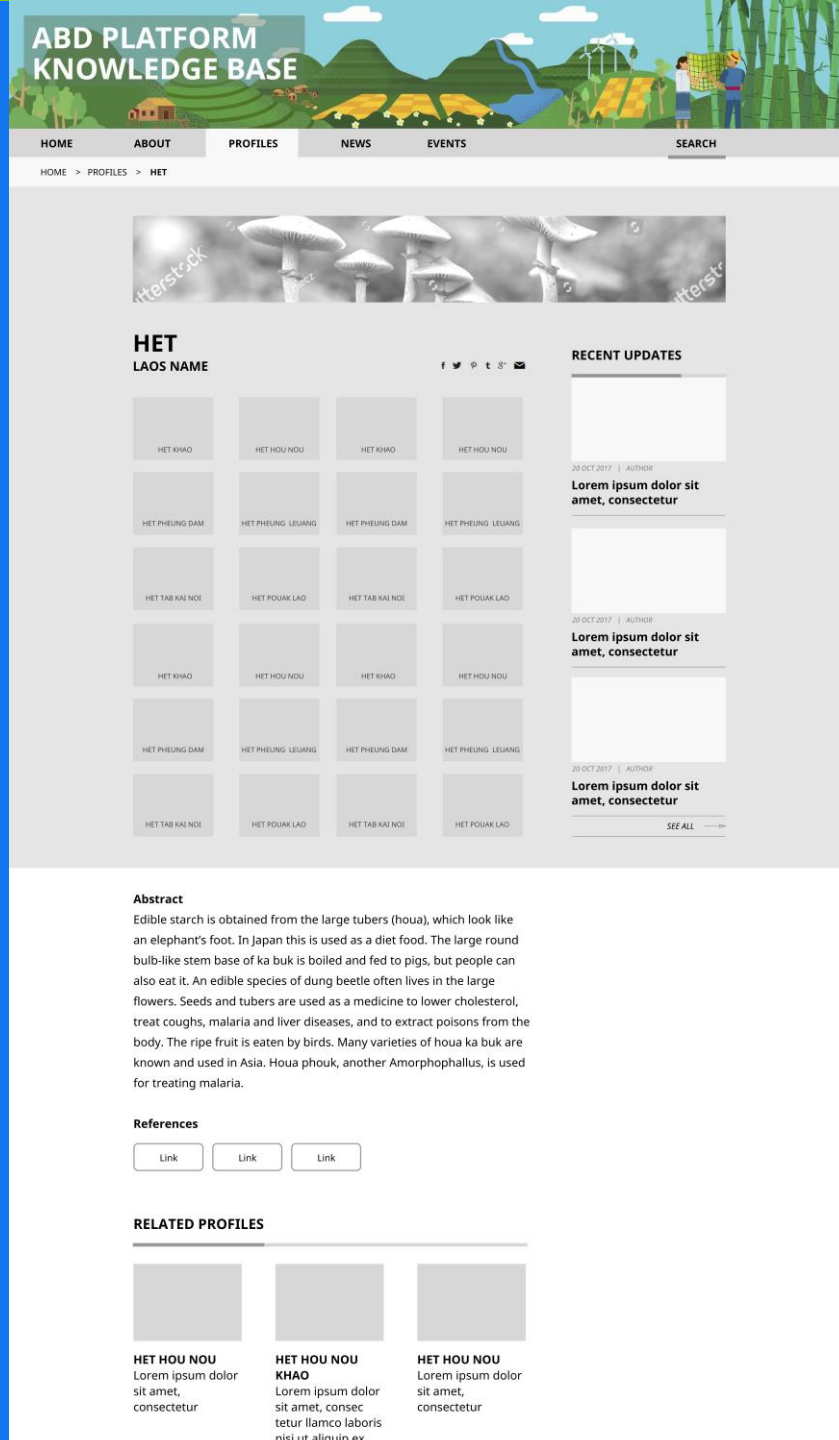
ABD PLATFORM
KNOWLEDGE BASE

HOME | ABOUT | PROFILES | NEWS | EVENTS | SEARCH

HOME > PROFILES > HET

HET
LAOS NAME

f t

HET KHAO
HET HOU NOU
HET KHAO
HET HOU NOU
HET PHEUNG DAM
HET PHEUNG LEUANG
HET PHEUNG DAM
HET PHEUNG LEUANG
HET TAB KAI NOI
HET POUAK LAO
HET TAB KAI NOI
HET POUAK LAO
HET KHAO
HET HOU NOU
HET KHAO
HET HOU NOU
HET PHEUNG DAM
HET PHEUNG LEUANG
HET PHEUNG DAM
HET PHEUNG LEUANG
HET TAB KAI NOI
HET POUAK LAO
HET TAB KAI NOI
HET POUAK LAO

RECENT UPDATES

20 OCT 2017 | AUTHOR
Lorem ipsum dolor sit amet, consectetur

20 OCT 2017 | AUTHOR
Lorem ipsum dolor sit amet, consectetur

20 OCT 2017 | AUTHOR
Lorem ipsum dolor sit amet, consectetur

SEE ALL

Abstract
Edible starch is obtained from the large tubers (houa), which look like an elephant's foot. In Japan this is used as a diet food. The large round bulb-like stem base of ka buk is boiled and fed to pigs, but people can also eat it. An edible species of dung beetle often lives in the large flowers. Seeds and tubers are used as a medicine to lower cholesterol, treat coughs, malaria and liver diseases, and to extract poisons from the body. The ripe fruit is eaten by birds. Many varieties of houa ka buk are known and used in Asia. Houa phouk, another Amorphophallus, is used for treating malaria.

References
Link Link Link

RELATED PROFILES

HET HOU NOU
Lorem ipsum dolor sit amet, consectetur

HET HOU NOU KHAO
Lorem ipsum dolor sit amet, consec tetur llamco laboris nisi ut aliquip ex

HET HOU NOU
Lorem ipsum dolor sit amet, consectetur